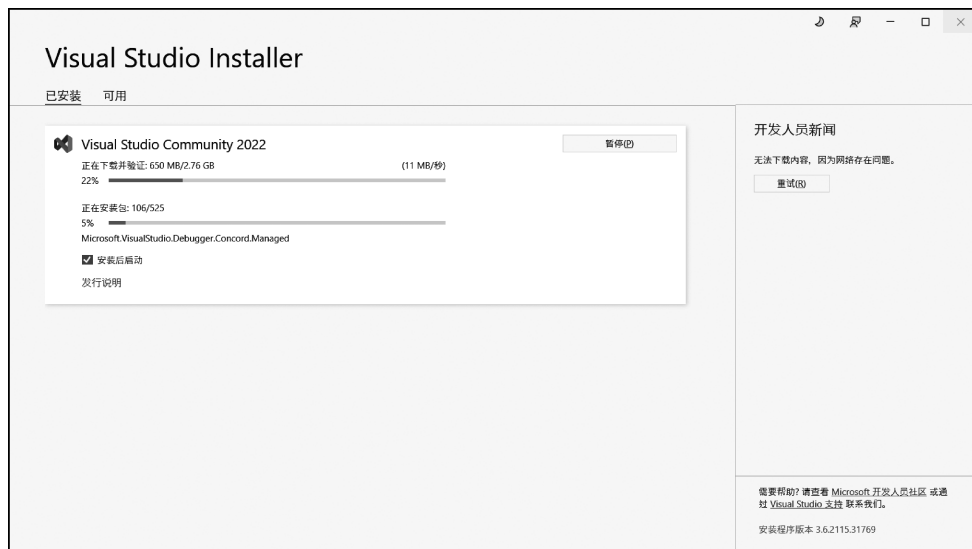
Visual Studio Installer

已安装 可用

Visual Studio Community 2022

暂停(P)

正在下载并验证: 650 MB/2.76 GB (11 MB/秒)

22%

正在安装包: 106/525

5%

Microsoft.VisualStudio.Debugger.Concord.Managed

安装后启动

发行说明

开发人员新闻

无法下载内容，因为网络存在问题。

重试(R)

需要帮助? 请查看 Microsoft 开发人员社区 或通过 Visual Studio 支持 联系我们。

安装程序版本 3.6.2115.31769